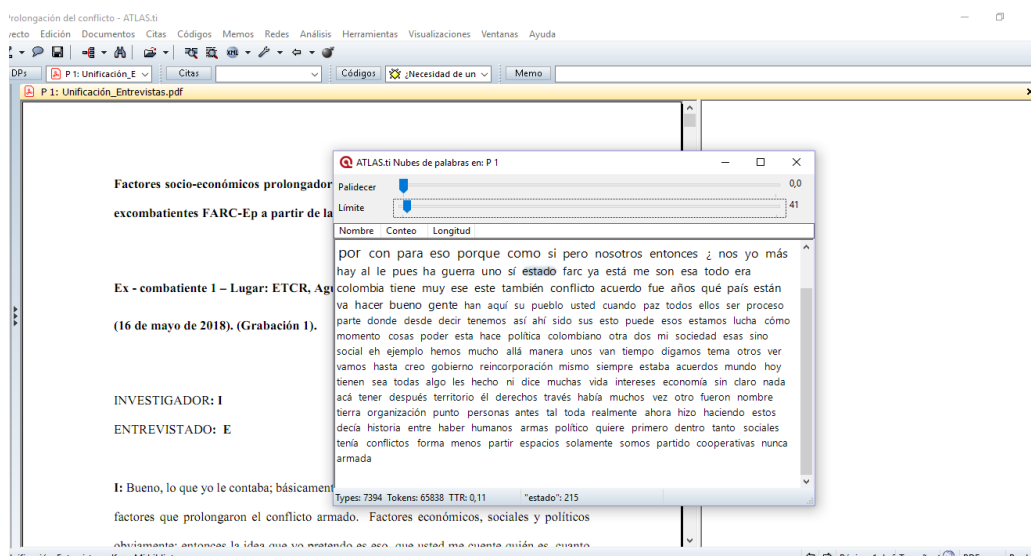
rolongación del conflicto - ATLAS.ti

yecto Edición Documentos Citas Códigos Memos Redes Análisis Herramientas Visualizaciones Ventanas Ayuda

DPs | P 1: Unificación_E | Citas | Códigos | ¿Necesidad de un | Memo

P 1: Unificación_Entrevistas.pdf

Factores socio-económicos prolongador

excombatientes FARC-Ep a partir de la

Ex - combatiente 1 – Lugar: ETCR, Agu

(16 de mayo de 2018). (Grabación 1).

INVESTIGADOR: I

ENTREVISTADO: E

I: Bueno, lo que yo le contaba; básicament

factores que prolongaron el conflicto armado. Factores económicos, sociales y políticos

ATLAS.ti Nubes de palabras en: P 1

Palidecer 0,0

Límite 41

Nombre Conteo Longitud

por con para eso porque como si pero nosotros entonces ¿ nos yo más hay al le pues ha guerra uno sí estado farc ya está me son esa todo era colombia tiene muy ese este también conflicto acuerdo fue años qué país están va hacer bueno gente han aquí su pueblo usted cuando paz todos ellos ser proceso parte donde desde decir tenemos así ahí sido sus esto puede esos estamos lucha cómo momento cosas poder esta hace política colombiano otra dos mi sociedad esas sino social eh ejemplo hemos mucho allá manera unos van tiempo digamos tema otros ver vamos hasta creo gobierno reincorporación mismo siempre estaba acuerdos mundo hoy tienen sea todas algo les hecho ni dice muchas vida intereses economía sin claro nada acá tener después territorio él derechos través había muchos vez otro fueron nombre tierra organización punto personas antes tal toda realmente ahora hizo haciendo estos decía historia entre haber humanos armas político quiere primero dentro tanto sociales tenía conflictos forma menos partir espacios solamente somos partido cooperativas nunca armada

Types: 7394 Tokens: 65838 TTR: 0,11 "estado": 215